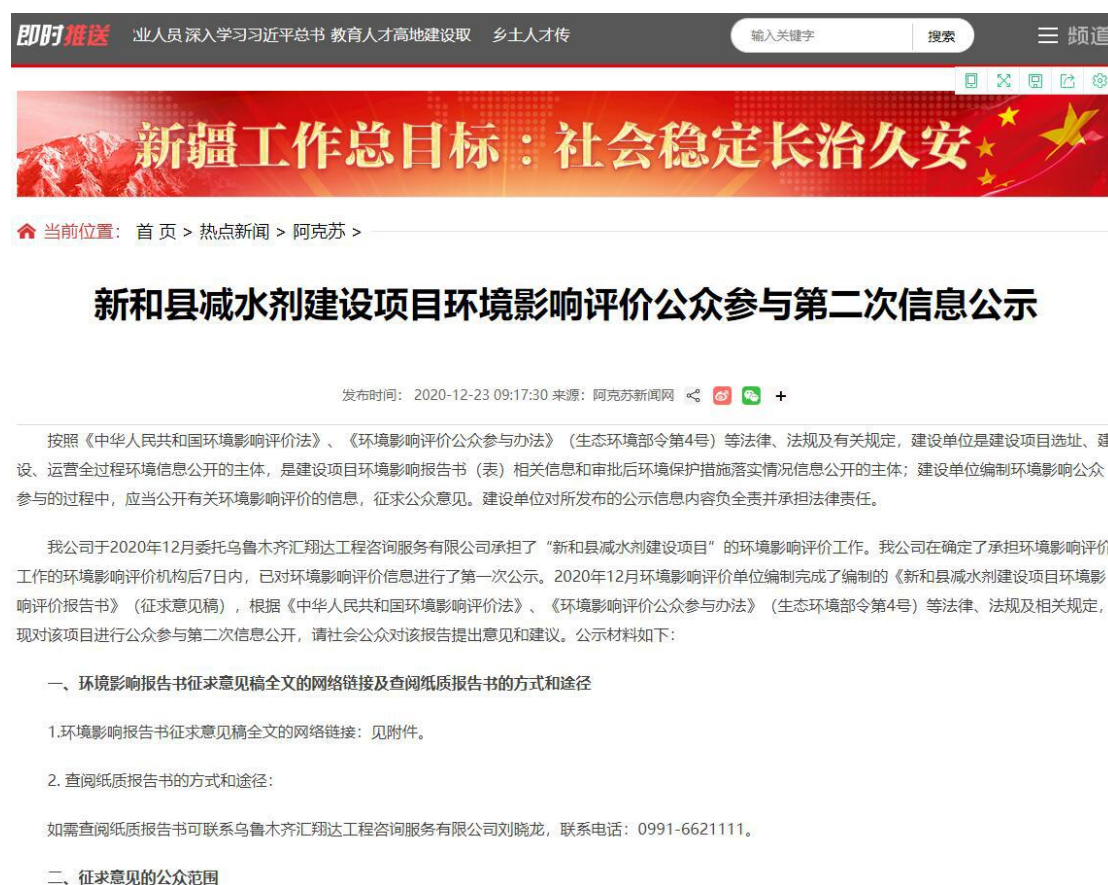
即时推送 业人员 深入学习习近平总书 教育人才高地建设取 乡土人才传 输入关键字 搜索 ☰ 频道

新疆工作总目标：社会稳定长治久安

当前位置： 首 页 > 热点新闻 > 阿克苏 >

新和县减水剂建设项目环境影响评价公众参与第二次信息公示

发布时间：2020-12-23 09:17:30 来源：阿克苏新闻网 +

按照《中华人民共和国环境影响评价法》、《环境影响评价公众参与办法》（生态环境部令第4号）等法律、法规及有关规定，建设单位是建设项目选址、建设、运营全过程环境信息公开的主体，是建设项目环境影响报告书（表）相关信息和审批后环境保护措施落实情况信息公开的主体；建设单位编制环境影响公众参与的过程中，应当公开有关环境影响评价的信息，征求公众意见。建设单位对所发布的公示信息内容负全责并承担法律责任。

我公司于2020年12月委托乌鲁木齐汇翔达工程咨询服务有限公司承担了“新和县减水剂建设项目”的环境影响评价工作。我公司在确定了承担环境影响评价工作的环境影响评价机构后7日内，已对环境影响评价信息进行了第一次公示。2020年12月环境影响评价单位编制完成了编制的《新和县减水剂建设项目环境影响评价报告书》（征求意见稿），根据《中华人民共和国环境影响评价法》、《环境影响评价公众参与办法》（生态环境部令第4号）等法律、法规及相关规定，现对该项目进行公众参与第二次信息公开，请社会公众对该报告提出意见和建议。公示材料如下：

一、环境影响报告书征求意见稿全文的网络链接及查阅纸质报告书的方式和途径

1.环境影响报告书征求意见稿全文的网络链接：见附件。

2. 查阅纸质报告书的方式和途径：

如需查阅纸质报告书可联系乌鲁木齐汇翔达工程咨询服务有限公司刘晓龙，联系电话：0991-6621111。

二、征求意见的公众范围